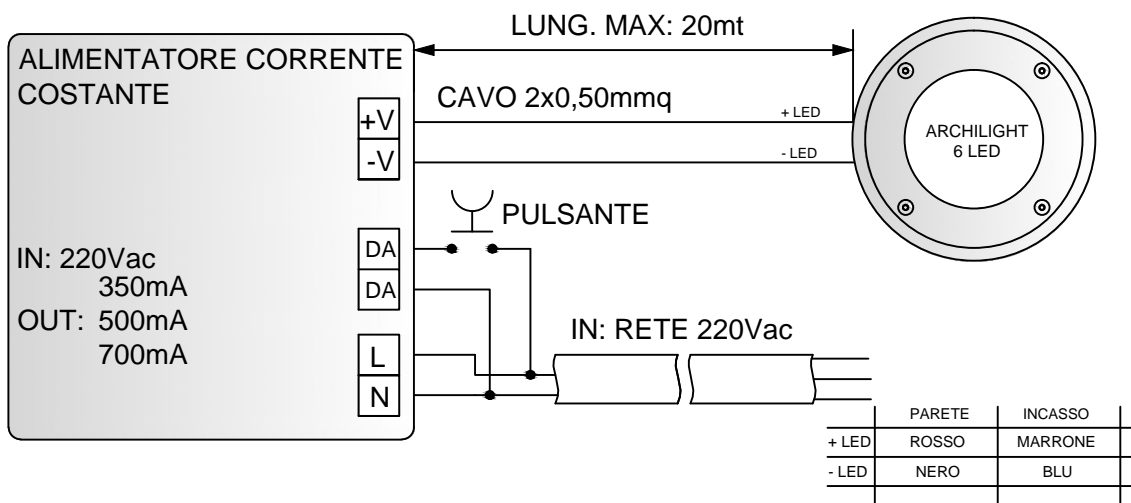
LUNG. MAX: 20mt

ALIMENTATORE CORRENTE COSTANTE

+V
-V

CAVO 2x0,50mmq

+ LED
- LED

ARCHILIGHT
6 LED

PULSANTE

DA
DA

IN: 220Vac
350mA
OUT: 500mA
700mA

L
N

IN: RETE 220Vac

| | PARETE | INCASSO |
|---|---|---|
| + LED | ROSSO | MARRONE |
| - LED | NERO | BLU |
| | | |